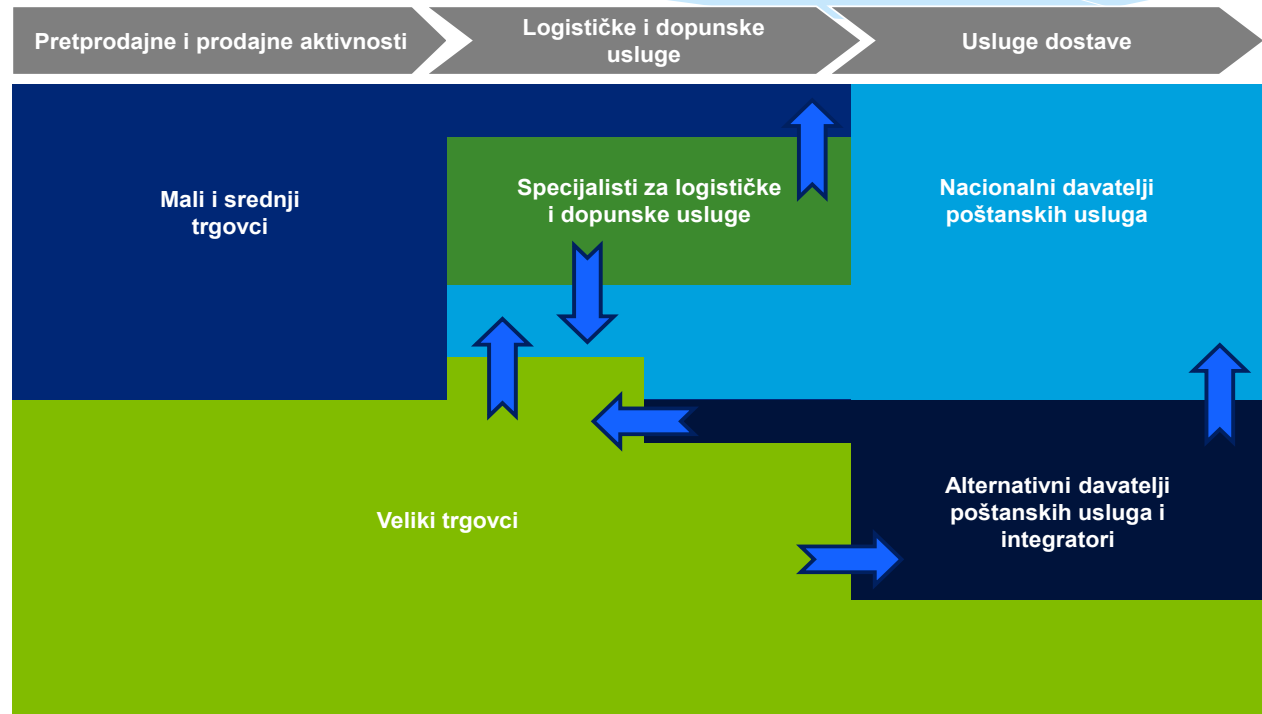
Pretprodajne i prodajne aktivnosti

Logističke i dopunske usluge

Usluge dostave

Mali i srednji trgovci

Specijalisti za logističke i dopunske usluge

Nacionalni davatelji poštanskih usluga

Veliki trgovci

Alternativni davatelji poštanskih usluga i integratori